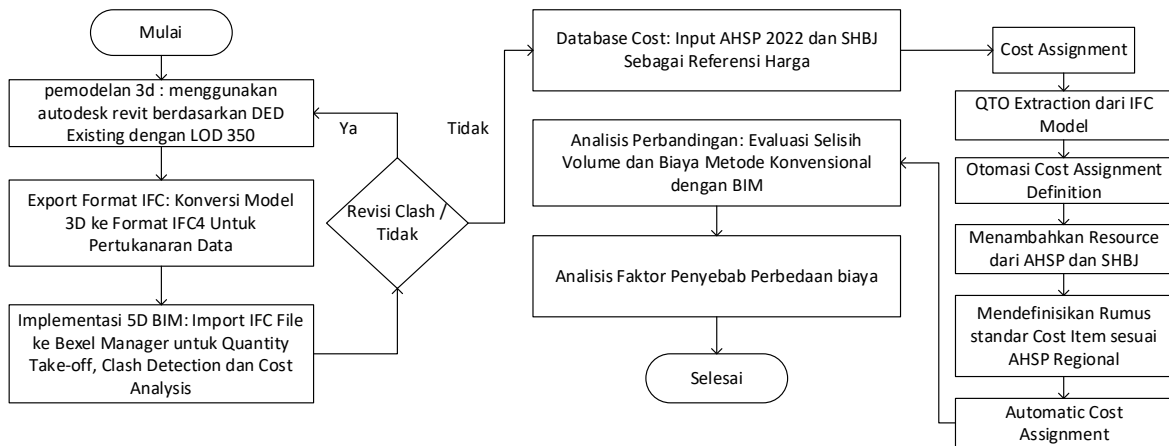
Mulai

pemodelan 3d : menggunakan autodesk revit berdasarkan DED Existing dengan LOD 350

Export Format IFC: Konversi Model 3D ke Format IFC4 Untuk Pertukanaran Data

Implementasi 5D BIM: Import IFC File ke Bexel Manager untuk Quantity Take-off, Clash Detection dan Cost Analysis

Ya

Revisi Clash / Tidak

Tidak

Database Cost: Input AHSP 2022 dan SHBJ Sebagai Referensi Harga

Analisis Perbandingan: Evaluasi Selisih Volume dan Biaya Metode Konvensional dengan BIM

Analisis Faktor Penyebab Perbedaan biaya

Selesai

Cost Assignment

QTO Extraction dari IFC Model

Otomasi Cost Assignment Definition

Menambahkan Resource dari AHSP dan SHBJ

Mendefinisikan Rumus standar Cost Item sesuai AHSP Regional

Automatic Cost Assignment